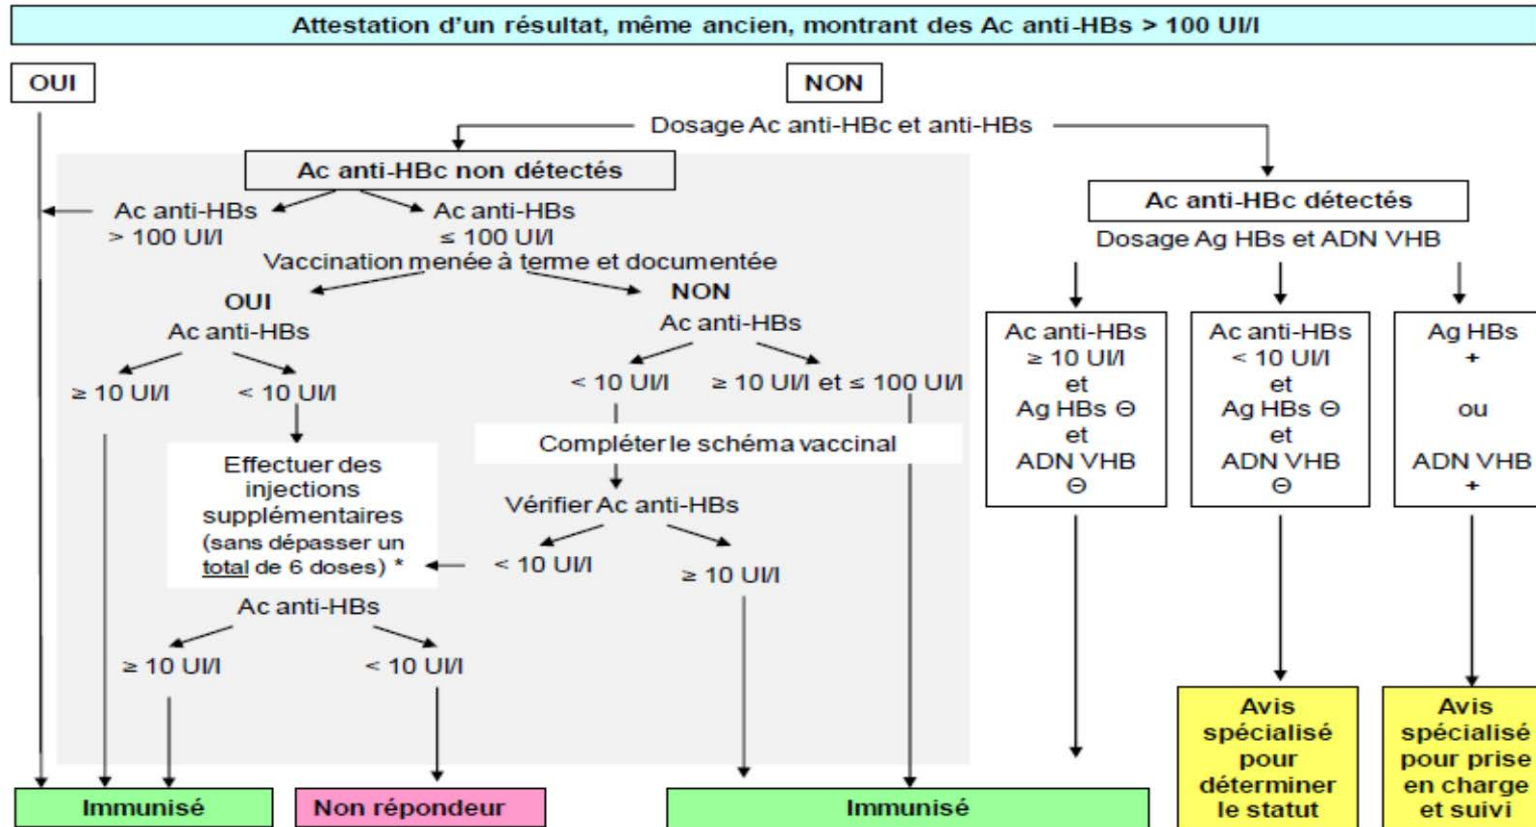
Attestation d'un résultat, même ancien, montrant des Ac anti-HBs > 100 UI/l

OUI

NON

Dosage Ac anti-HBc et anti-HBs

Ac anti-HBc non détectés

Ac anti-HBs > 100 UI/l

Ac anti-HBs ≤ 100 UI/l

Vaccination menée à terme et documentée

OUI

Ac anti-HBs

≥ 10 UI/l

< 10 UI/l

Effectuer des injections supplémentaires (sans dépasser un total de 6 doses) *

Ac anti-HBs

≥ 10 UI/l

< 10 UI/l

NON

Ac anti-HBs

< 10 UI/l

≥ 10 UI/l et ≤ 100 UI/l

Compléter le schéma vaccinal

Vérifier Ac anti-HBs

< 10 UI/l

≥ 10 UI/l

Ac anti-HBc détectés

Dosage Ag HBs et ADN VHB

Ac anti-HBs ≥ 10 UI/l et Ag HBs ⊖ et ADN VHB ⊖

Ac anti-HBs < 10 UI/l et Ag HBs ⊖ et ADN VHB ⊖

Ag HBs + ou ADN VHB +

Immunisé

Non répondeur

Immunisé

Avis spécialisé pour déterminer le statut

Avis spécialisé pour prise en charge et suivi